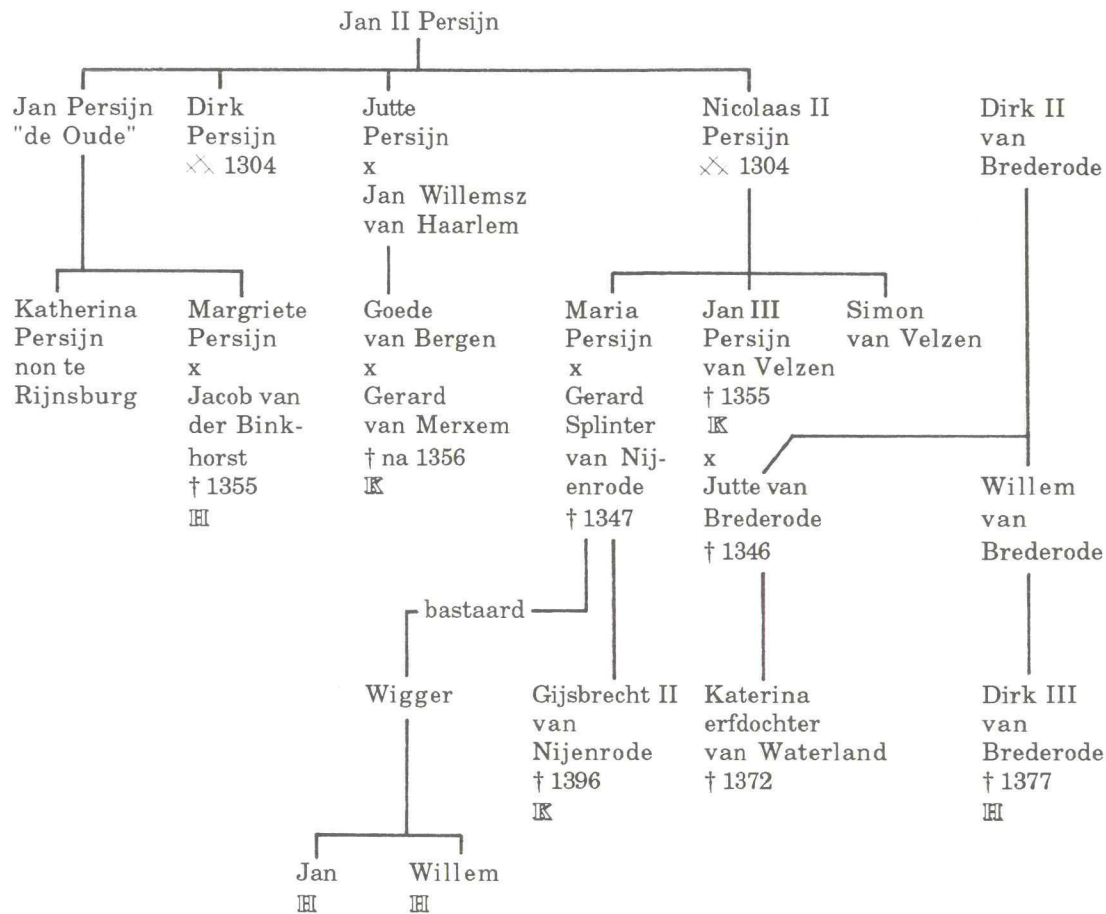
Jan II Persijn

Jan Persijn "de Oude"

Dirk Persijn ⚔ 1304

Jutte Persijn x Jan Willemsz van Haarlem

Nicolaas II Persijn ⚔ 1304

Dirk II van Brederode

Katherina Persijn non te Rijnsburg

Margriete Persijn x Jacob van der Binkhorst † 1355 H

Goede van Bergen x Gerard van Merxem † na 1356 K

Maria Persijn x Gerard Splinter van Nijenrode † 1347

Jan III Persijn van Velzen † 1355 K x Jutte van Brederode † 1346

Simon van Velzen

Willem van Brederode

bastaard

Wigger

Gijsbrecht II van Nijenrode † 1396 K

Katerina erfdochter van Waterland † 1372

Dirk III van Brederode † 1377 H

Jan H

Willem H